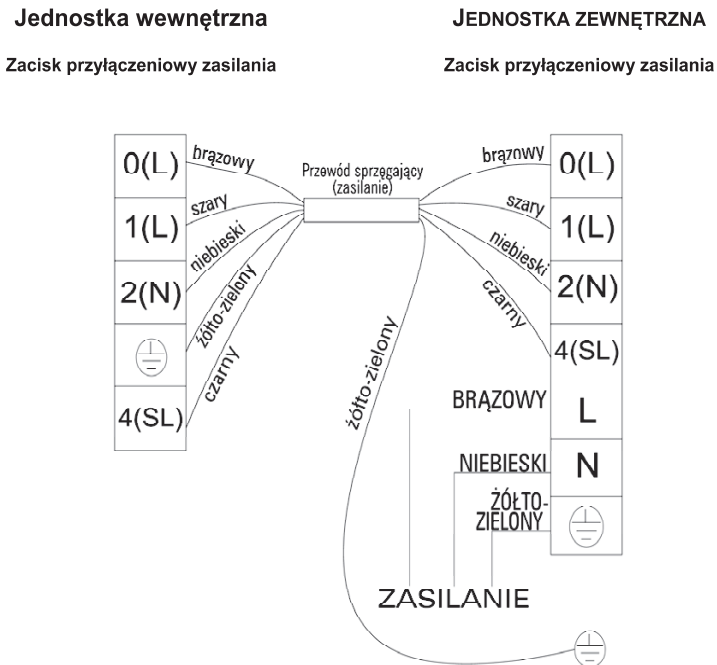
Jednostka wewnętrzna

Zacisk przyłączeniowy zasilania

JEDNOSTKA ZEWNĘTRZNA

Zacisk przyłączeniowy zasilania

0(L)
1(L)
2(N)
4(SL)

brązowy
szary
niebieski
żółto-zielony
czarny

Przewód sprzęgający (zasilanie)

brązowy
szary
niebieski
czarny

0(L)
1(L)
2(N)
4(SL)

żółto-zielony

BRĄZOWY
L
NIEBIESKI
N
ŻÓŁTO-ZIELONY

ZASILANIE